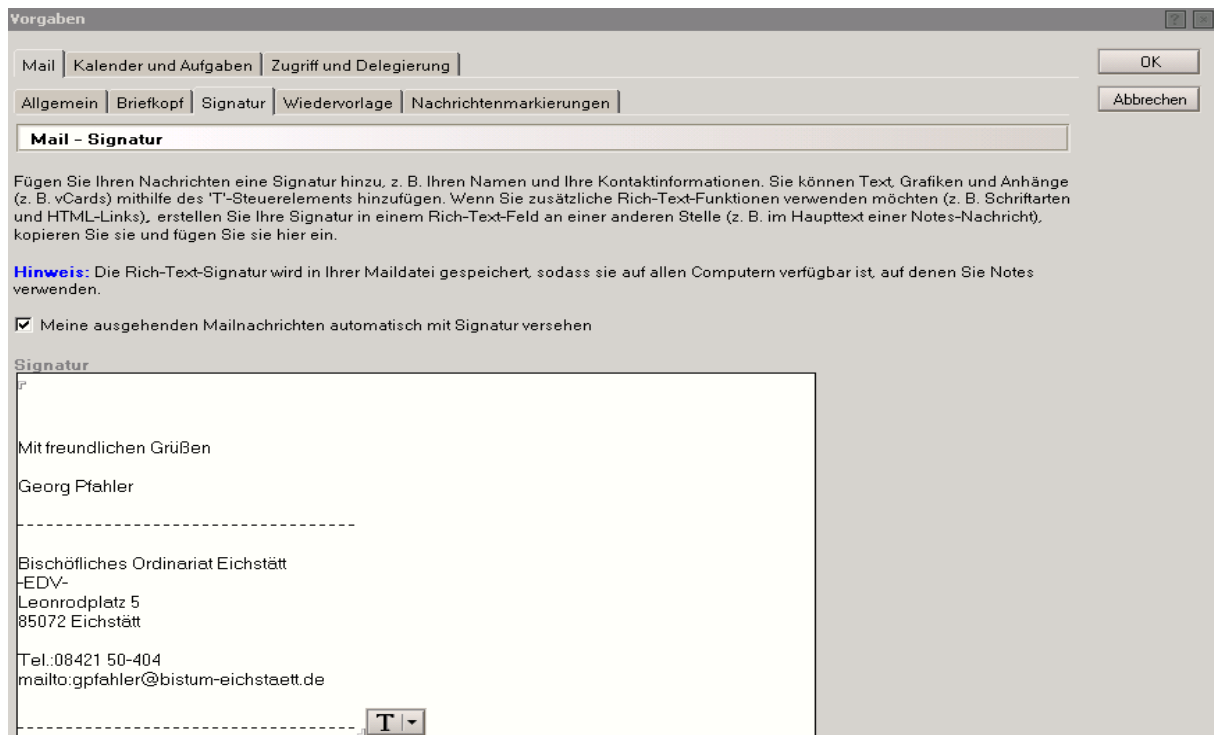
Vorgaben

?

Mail | Kalender und Aufgaben | Zugriff und Delegierung

OK

Abbrechen

Allgemein | Briefkopf | Signatur | Wiedervorlage | Nachrichtenmarkierungen

Mail - Signatur

Fügen Sie Ihren Nachrichten eine Signatur hinzu, z. B. Ihren Namen und Ihre Kontaktinformationen. Sie können Text, Grafiken und Anhänge (z. B. vCards) mithilfe des 'T'-Steuerelements hinzufügen. Wenn Sie zusätzliche Rich-Text-Funktionen verwenden möchten (z. B. Schriftarten und HTML-Links), erstellen Sie Ihre Signatur in einem Rich-Text-Feld an einer anderen Stelle (z. B. im Haupttext einer Notes-Nachricht), kopieren Sie sie und fügen Sie sie hier ein.

Hinweis: Die Rich-Text-Signatur wird in Ihrer Maildatei gespeichert, sodass sie auf allen Computern verfügbar ist, auf denen Sie Notes verwenden.

☑ Meine ausgehenden Mailnachrichten automatisch mit Signatur versehen

Signatur

Mit freundlichen Grüßen

Georg Pfahler

-----------------------------------

Bischöfliches Ordinariat Eichstätt
-EDV-
Leonrodplatz 5
85072 Eichstätt

Tel.:08421 50-404
mailto:gpfahler@bistum-eichstaett.de

-----------------------------------

T